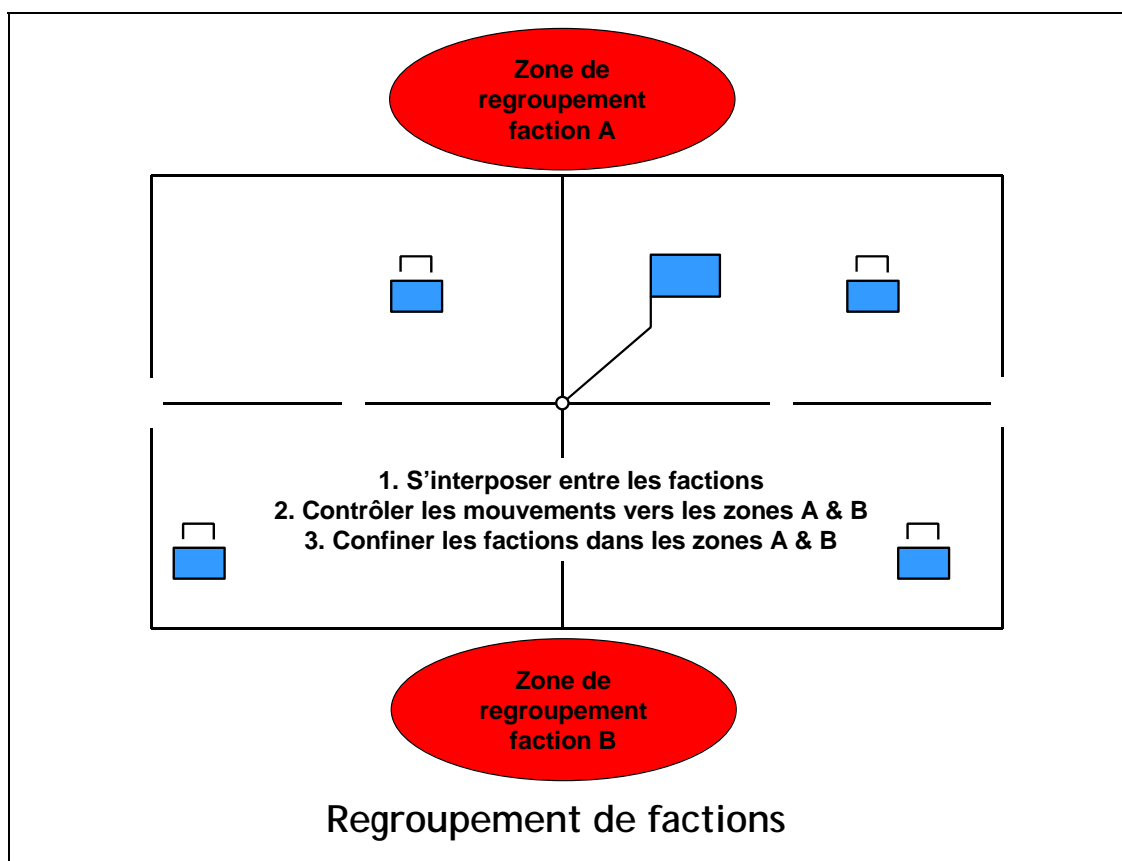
Zone de regroupement faction A

1. S’interposer entre les factions
2. Contrôler les mouvements vers les zones A & B
3. Confiner les factions dans les zones A & B

Zone de regroupement faction B

Regroupement de factions